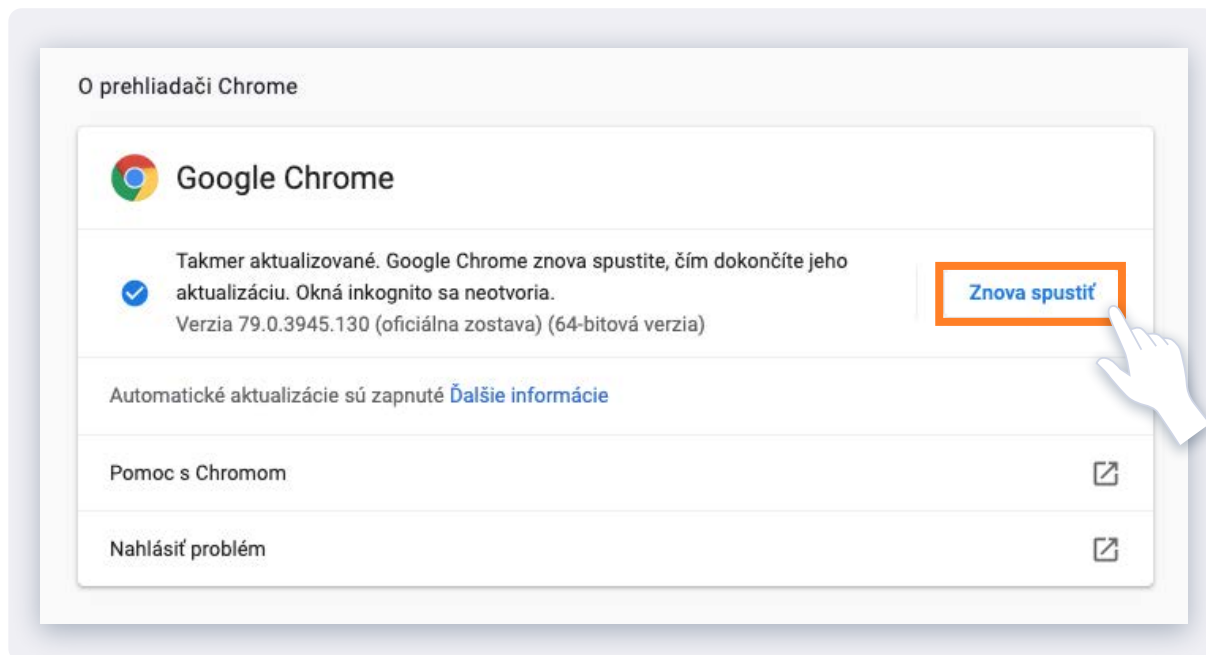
O prehliadači Chrome

Google Chrome

Takmer aktualizované. Google Chrome znova spustite, čím dokončíte jeho aktualizáciu. Okná inkognito sa neotvoria.
Verzia 79.0.3945.130 (oficiálna zostava) (64-bitová verzia)

Znova spustiť

Automatické aktualizácie sú zapnuté Ďalšie informácie

Pomoc s Chromom

Nahlásiť problém